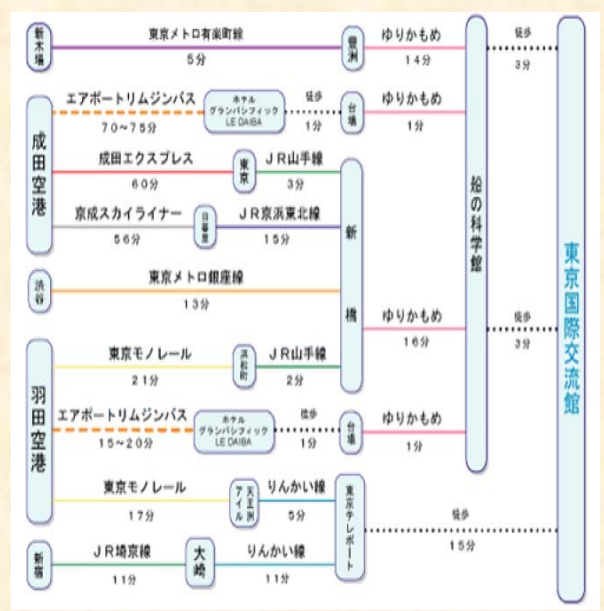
新木場
東京メトロ有楽町線
5分
豊洲
ゆりかもめ
14分
徒歩
3分

成田空港
エアポートリムジンバス
70～75分
ホテル グランパシフィック LE DAIBA
徒歩
1分
台場
ゆりかもめ
1分

成田エクスプレス
60分
東京
JR山手線
3分

京成スカイライナー
56分
日暮里
JR京浜東北線
15分

新橋

渋谷
東京メトロ銀座線
13分

ゆりかもめ
16分
徒歩
3分

船の科学館

東京国際交流館

羽田空港
東京モノレール
21分
浜松町
JR山手線
2分

エアポートリムジンバス
15～20分
ホテル グランパシフィック LE DAIBA
徒歩
1分
台場
ゆりかもめ
1分

東京モノレール
17分
天王洲アイル
りんかい線
5分
東京テレポート
徒歩
15分

新宿
JR埼京線
11分
大崎
りんかい線
11分